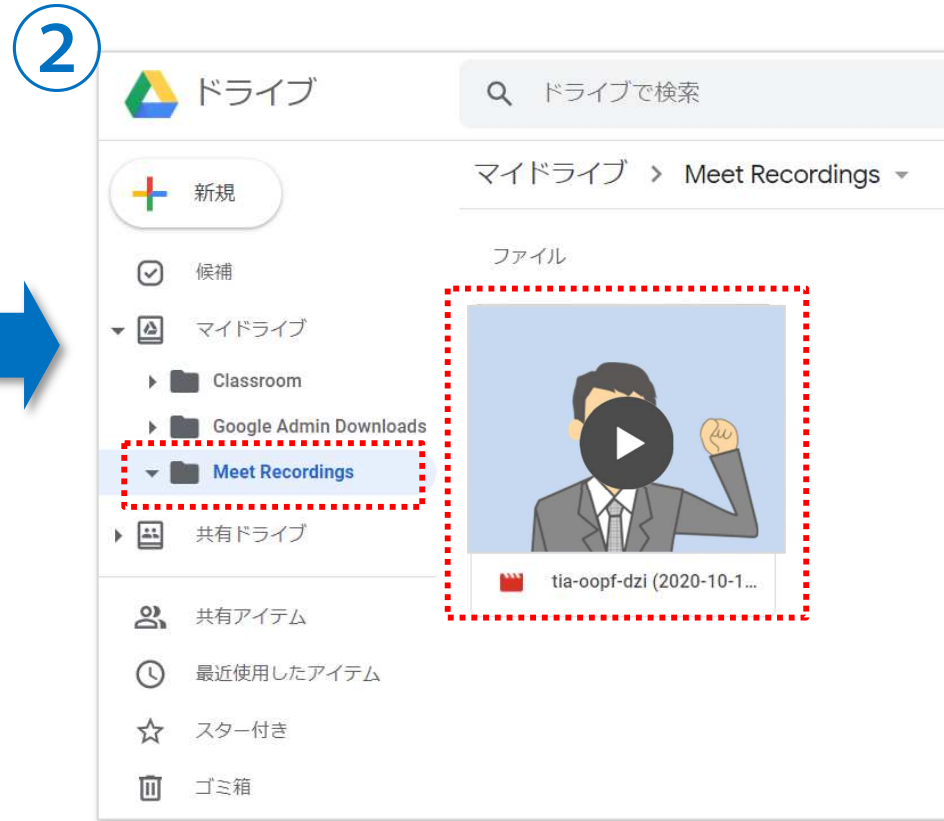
②

ドライブ

ドライブで検索

新規

候補

マイドライブ

Classroom

Google Admin Downloads

Meet Recordings

共有ドライブ

共有アイテム

最近使用したアイテム

スター付き

ゴミ箱

マイドライブ > Meet Recordings

ファイル

tia-oopf-dzi (2020-10-1...